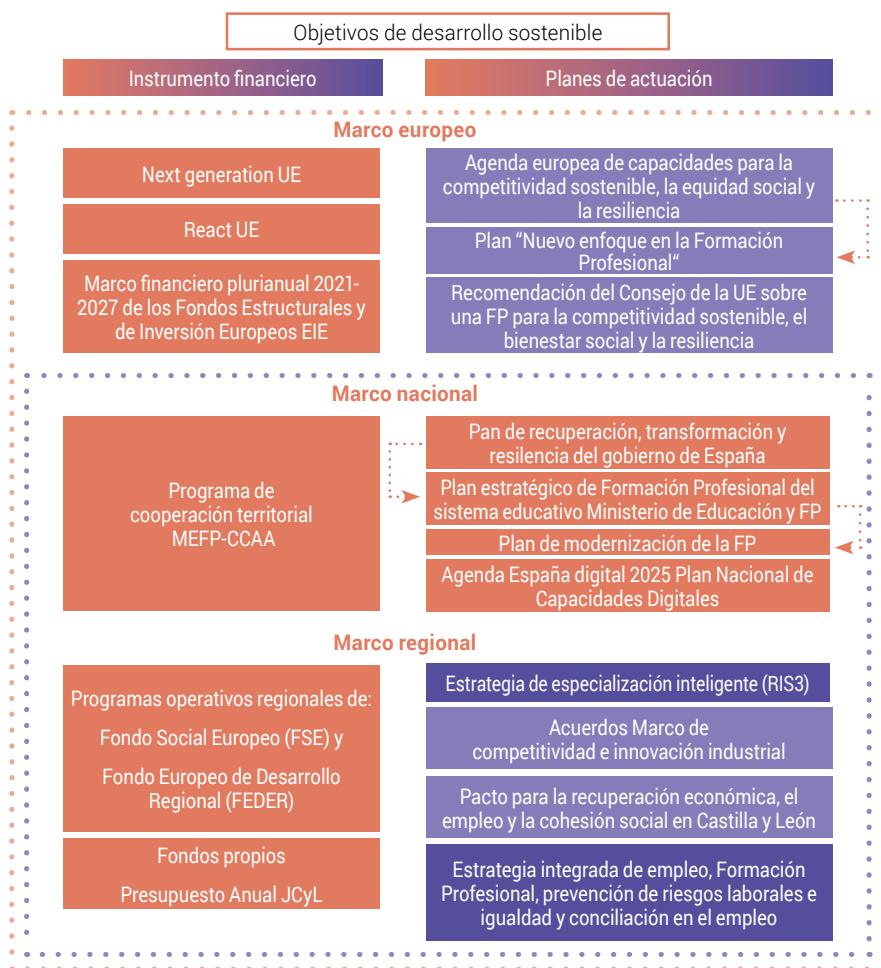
Objetivos de desarrollo sostenible

Instrumento financiero

Planes de actuación

Marco europeo

Next generation UE

React UE

Marco financiero plurianual 2021-2027 de los Fondos Estructurales y de Inversión Europeos EIE

Agenda europea de capacidades para la competitividad sostenible, la equidad social y la resiliencia

Plan “Nuevo enfoque en la Formación Profesional“

Recomendación del Consejo de la UE sobre una FP para la competitividad sostenible, el bienestar social y la resiliencia

Marco nacional

Programa de cooperación territorial MEFP-CCAA

Pan de recuperación, transformación y resilencia del gobierno de España

Plan estratégico de Formación Profesional del sistema educativo Ministerio de Educación y FP

Plan de modernización de la FP

Agenda España digital 2025 Plan Nacional de Capacidades Digitales

Marco regional

Programas operativos regionales de:

Fondo Social Europeo (FSE) y

Fondo Europeo de Desarrollo Regional (FEDER)

Fondos propios

Presupuesto Anual JCyL

Estrategia de especialización inteligente (RIS3)

Acuerdos Marco de competitividad e innovación industrial

Pacto para la recuperación económica, el empleo y la cohesión social en Castilla y León

Estrategia integrada de empleo, Formación Profesional, prevención de riesgos laborales e igualdad y conciliación en el empleo